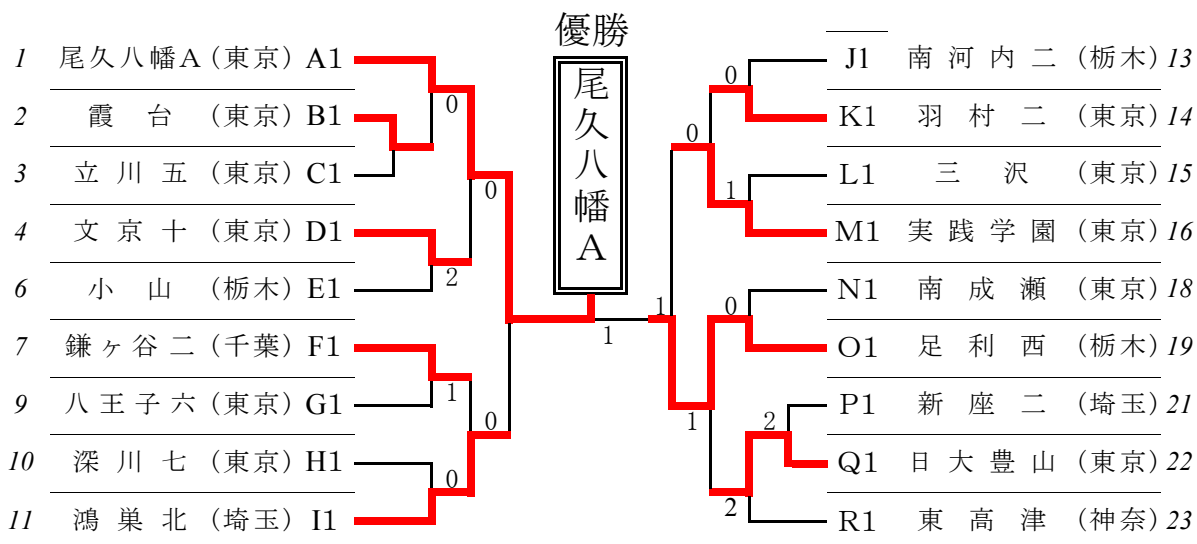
優勝

尾久八幡A

1 尾久八幡A（東京）A1
2 霞 台 （東京）B1
3 立 川 五 （東京）C1
4 文 京 十 （東京）D1
6 小 山 （栃木）E1
7 鎌ヶ谷二（千葉）F1
9 八王子六（東京）G1
10 深 川 七 （東京）H1
11 鴻 巣 北 （埼玉）I1

0
0
2
1
0
0
1

J1 南 河 内 二 （栃木）13
K1 羽 村 二 （東京）14
L1 三 沢 （東京）15
M1 実 践 学 園 （東京）16
N1 南 成 瀬 （東京）18
O1 足 利 西 （栃木）19
P1 新 座 二 （埼玉）21
Q1 日 大 豊 山 （東京）22
R1 東 高 津 （神奈）23

0
0
1
1
0
1
2
2